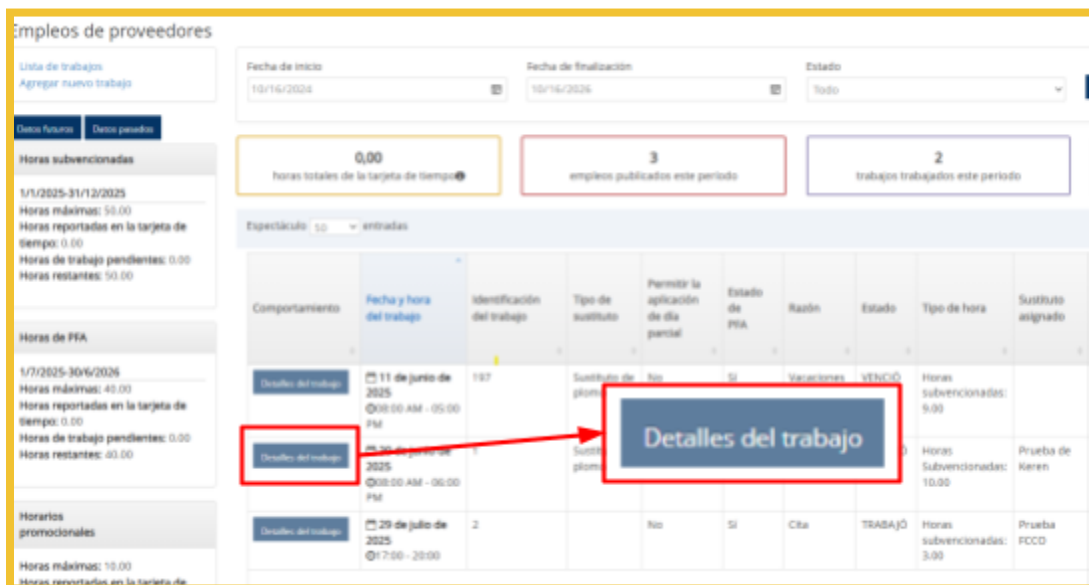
Empleos de proveedores

Lista de trabajos
Agregar nuevo trabajo

Datos futuros | Datos pasados

Horas subvencionadas

1/1/2025-31/12/2025
Horas máximas: 50.00
Horas reportadas en la tarjeta de tiempo: 0.00
Horas de trabajo pendientes: 0.00
Horas restantes: 50.00

Horas de PFA

1/7/2025-30/6/2026
Horas máximas: 40.00
Horas reportadas en la tarjeta de tiempo: 0.00
Horas de trabajo pendientes: 0.00
Horas restantes: 40.00

Horarios promocionales

Horas máximas: 10.00
Horas reportadas en la tarjeta de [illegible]

Fecha de inicio
10/16/2024

Fecha de finalización
10/16/2026

Estado
Todo

0,00
horas totales de la tarjeta de tiempo

3
empleos publicados este período

2
trabajos trabajados este período

Espectáculo 50 entradas

| Comportamiento | Fecha y hora del trabajo | Identificación del trabajo | Tipo de sustituto | Permitir la aplicación de día parcial | Estado de PFA | Razón | Estado | Tipo de hora | Sustituto asignado |
|---|---|---|---|---|---|---|---|---|---|
| Detalles del trabajo | 11 de junio de 2025 08:00 AM - 05:00 PM | 197 | Sustituto de plom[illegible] | No | Sí | Vacaciones | VENCIÓ | Horas subvencionadas: 9.00 | |
| Detalles del trabajo | 20 de junio de 2025 08:00 AM - 06:00 PM | 1 | Sustitu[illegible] plom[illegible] | | | | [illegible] | Horas Subvencionadas: 10.00 | Prueba de Keren |
| Detalles del trabajo | 29 de julio de 2025 17:00 - 20:00 | 2 | | No | Sí | Cita | TRABAJÓ | Horas subvencionadas: 3.00 | Prueba FCCO |

Detalles del trabajo